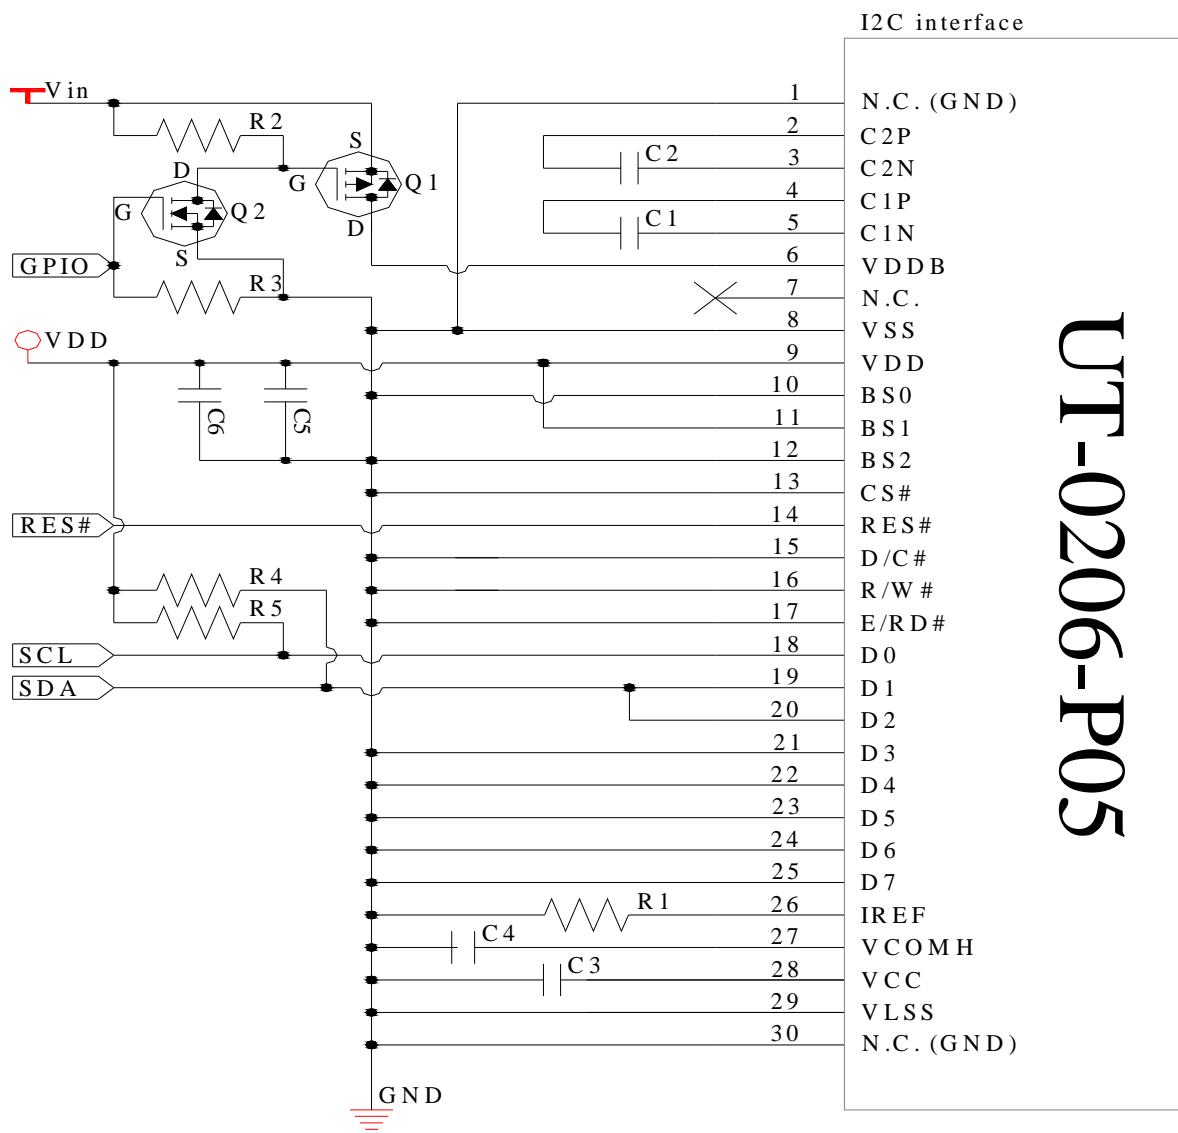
I2C interface

Vin
R2
S
D
G
Q1
G
Q2
D
S
GPIO
R3
VDD
C6
C5
RES#
R4
R5
SCL
SDA
GND

C2
C1
R1
C4
C3

1 N.C. (GND)
2 C2P
3 C2N
4 C1P
5 C1N
6 VDDB
7 N.C.
8 VSS
9 VDD
10 BS0
11 BS1
12 BS2
13 CS#
14 RES#
15 D/C#
16 R/W#
17 E/RD#
18 D0
19 D1
20 D2
21 D3
22 D4
23 D5
24 D6
25 D7
26 IREF
27 VCOMH
28 VCC
29 VLSS
30 N.C. (GND)

UT-0206-P05